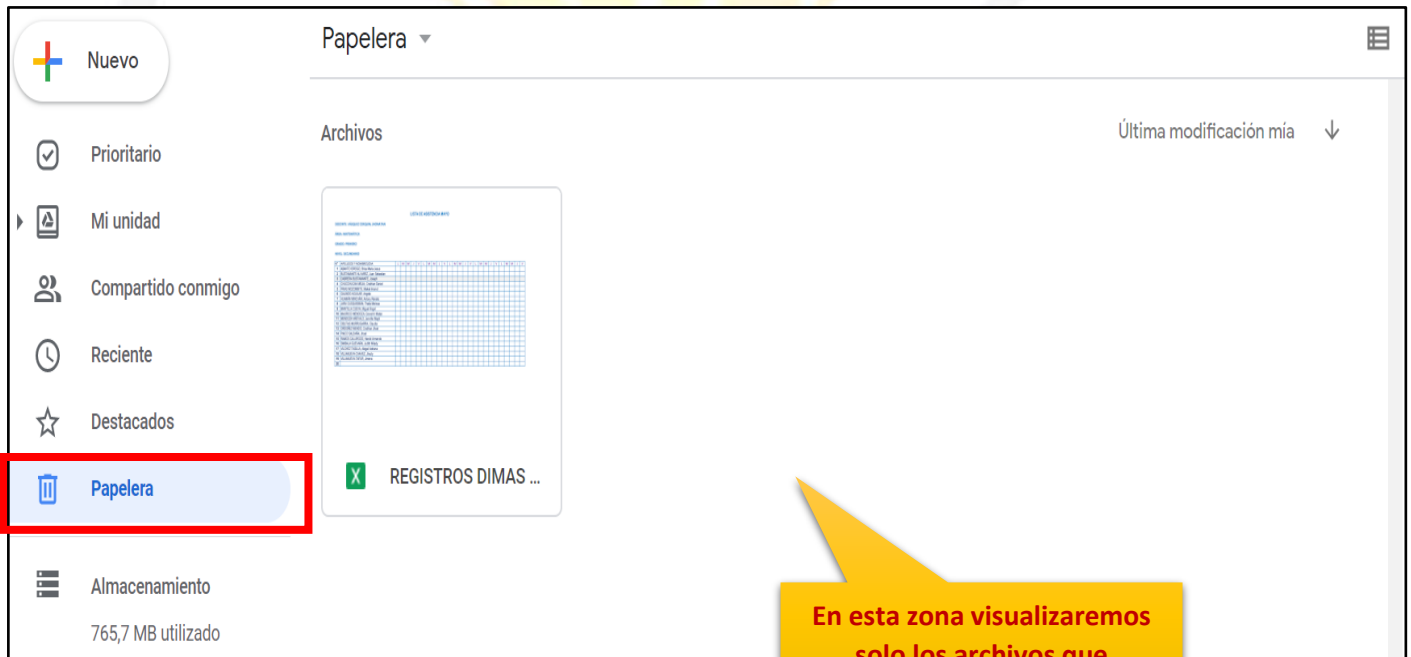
Nuevo

Prioritario

Mi unidad

Compartido conmigo

Reciente

Destacados

Papelera

Almacenamiento

765,7 MB utilizado

Papelera

Archivos

Última modificación mía

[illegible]

REGISTROS DIMAS ...

En esta zona visualizaremos solo los archivos que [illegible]